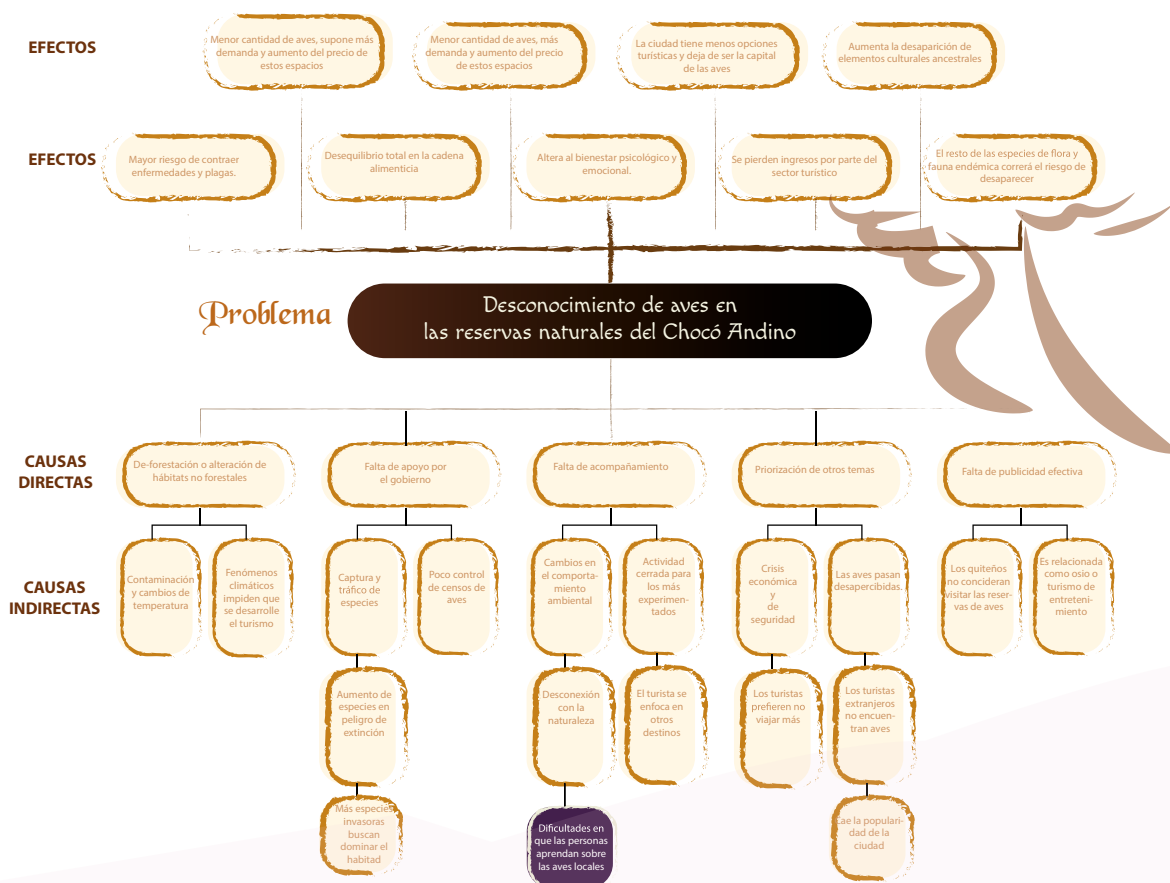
EFECTOS

Menor cantidad de aves, supone más demanda y aumento del precio de estos espacios

Menor cantidad de aves, más demanda y aumento del precio de estos espacios

La ciudad tiene menos opciones turísticas y deja de ser la capital de las aves

Aumenta la desaparición de elementos culturales ancestrales

EFECTOS

Mayor riesgo de contraer enfermedades y plagas.

Desequilibrio total en la cadena alimenticia

Altera al bienestar psicológico y emocional.

Se pierden ingresos por parte del sector turístico

El resto de las especies de flora y fauna endémica correrá el riesgo de desaparecer

Problema

Desconocimiento de aves en las reservas naturales del Chocó Andino

CAUSAS DIRECTAS

De-forestación o alteración de hábitats no forestales

Falta de apoyo por el gobierno

Falta de acompañamiento

Priorización de otros temas

Falta de publicidad efectiva

CAUSAS INDIRECTAS

Contaminación y cambios de temperatura

Fenómenos climáticos impiden que se desarrolle el turismo

Captura y tráfico de especies

Poco control de censos de aves

Cambios en el comportamiento ambiental

Actividad cerrada para los más experimentados

Crisis económica y de seguridad

Las aves pasan desapercibidas.

Los quiteños no consideran visitar las reservas de aves

Es relacionada como osio o turismo de entretenimiento

Aumento de especies en peligro de extinción

Desconexión con la naturaleza

El turista se enfoca en otros destinos

Los turistas prefieren no viajar más

Los turistas extranjeros no encuentran aves

Más especies invasoras buscan dominar el habitad

Dificultades en que las personas aprendan sobre las aves locales

Cae la popularidad de la ciudad